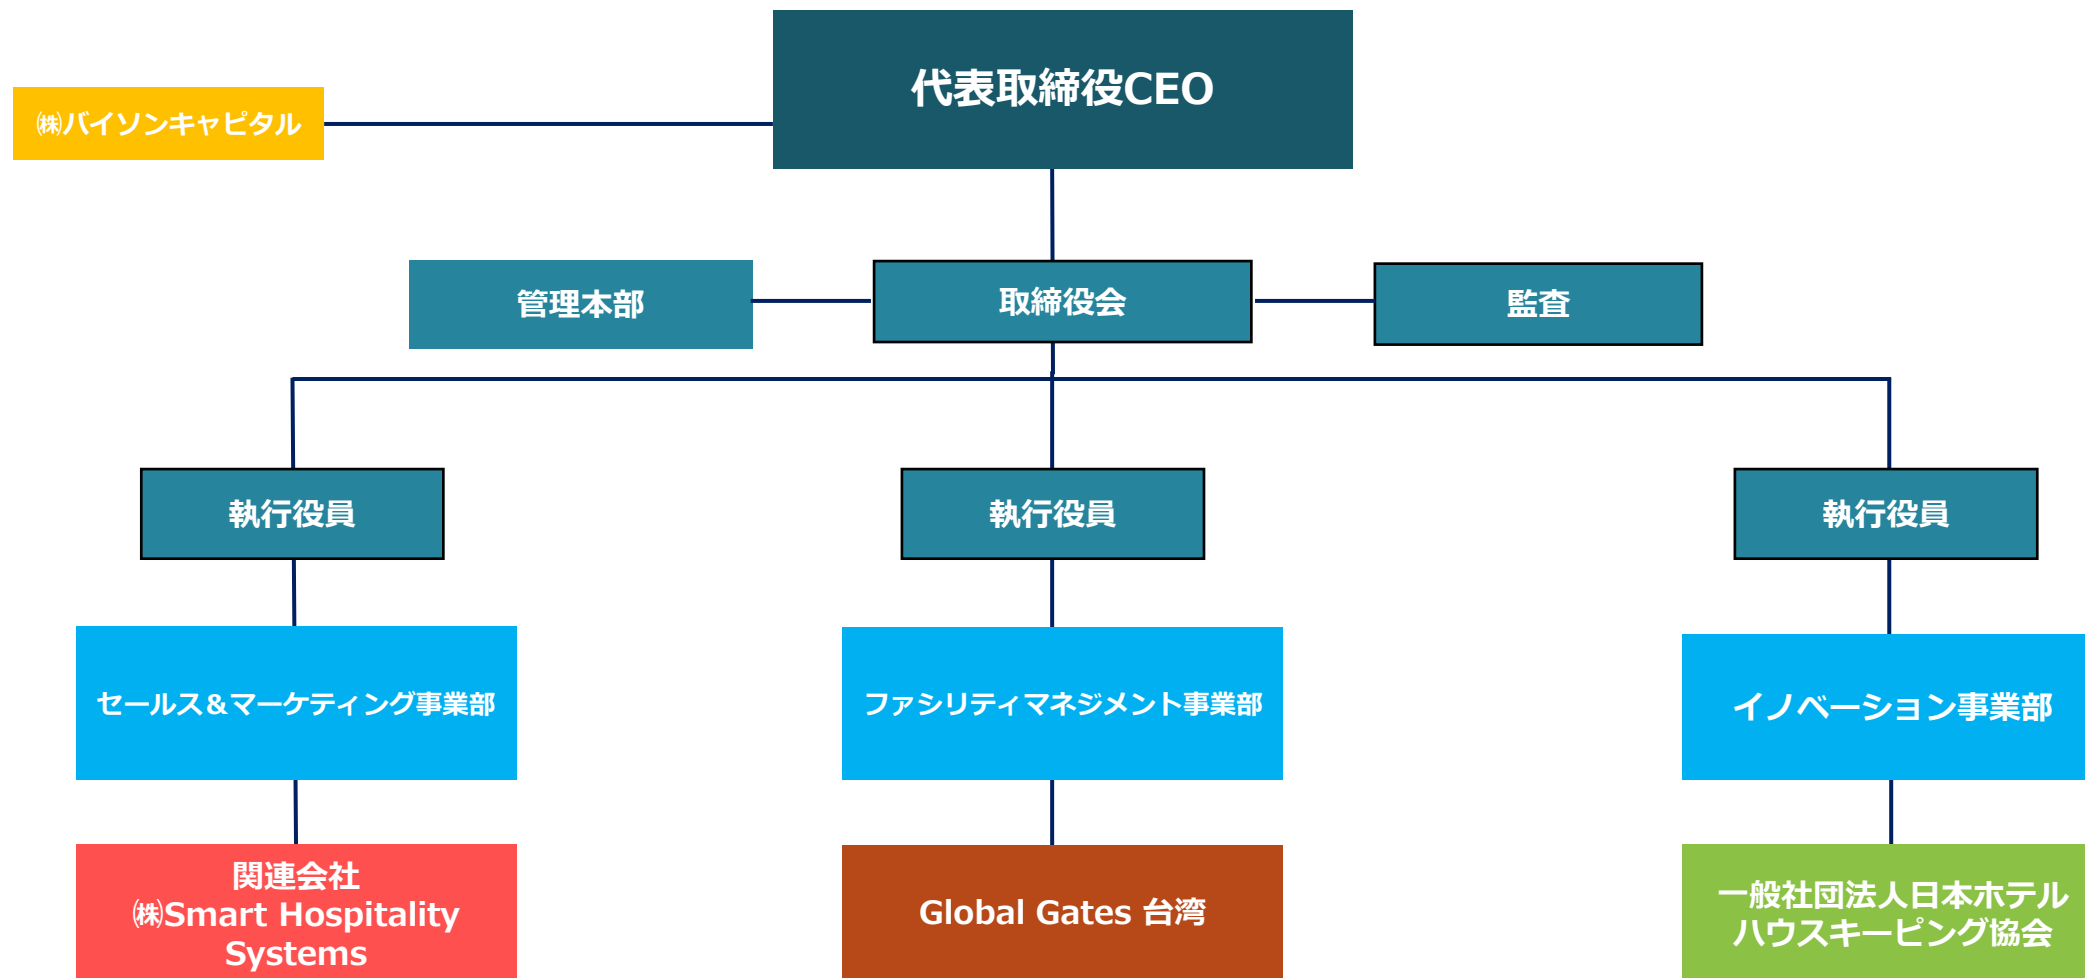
㈱バイソンキャピタル

代表取締役CEO

管理本部

取締役会

監査

執行役員

執行役員

執行役員

セールス＆マーケティング事業部

ファシリティマネジメント事業部

イノベーション事業部

関連会社
㈱Smart Hospitality Systems

Global Gates 台湾

一般社団法人日本ホテルハウスキーピング協会